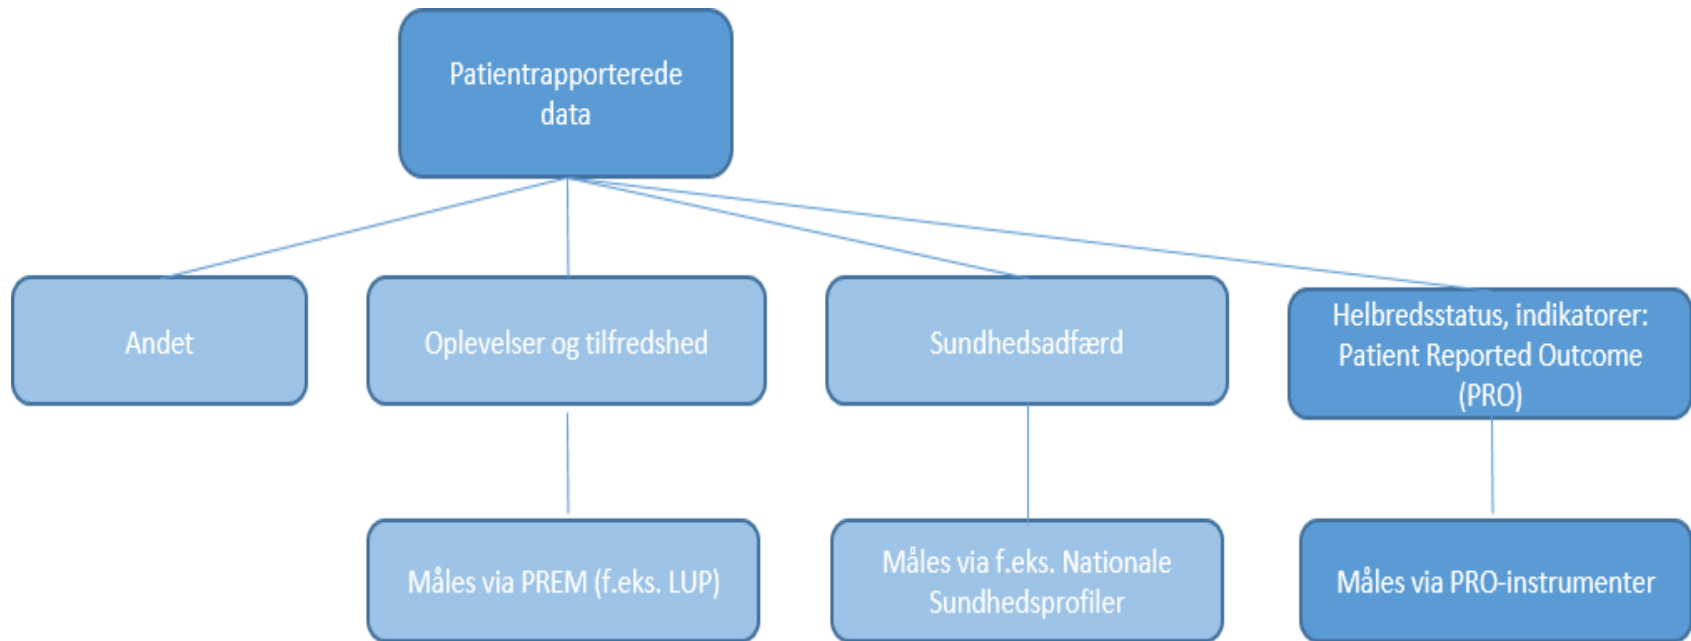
Patientrapporterede data

Andet

Oplevelser og tilfredshed

Sundhedsadfærd

Helbredsstatus, indikatorer: Patient Reported Outcome (PRO)

Måles via PREM (f.eks. LUP)

Måles via f.eks. Nationale Sundhedsprofiler

Måles via PRO-instrumenter